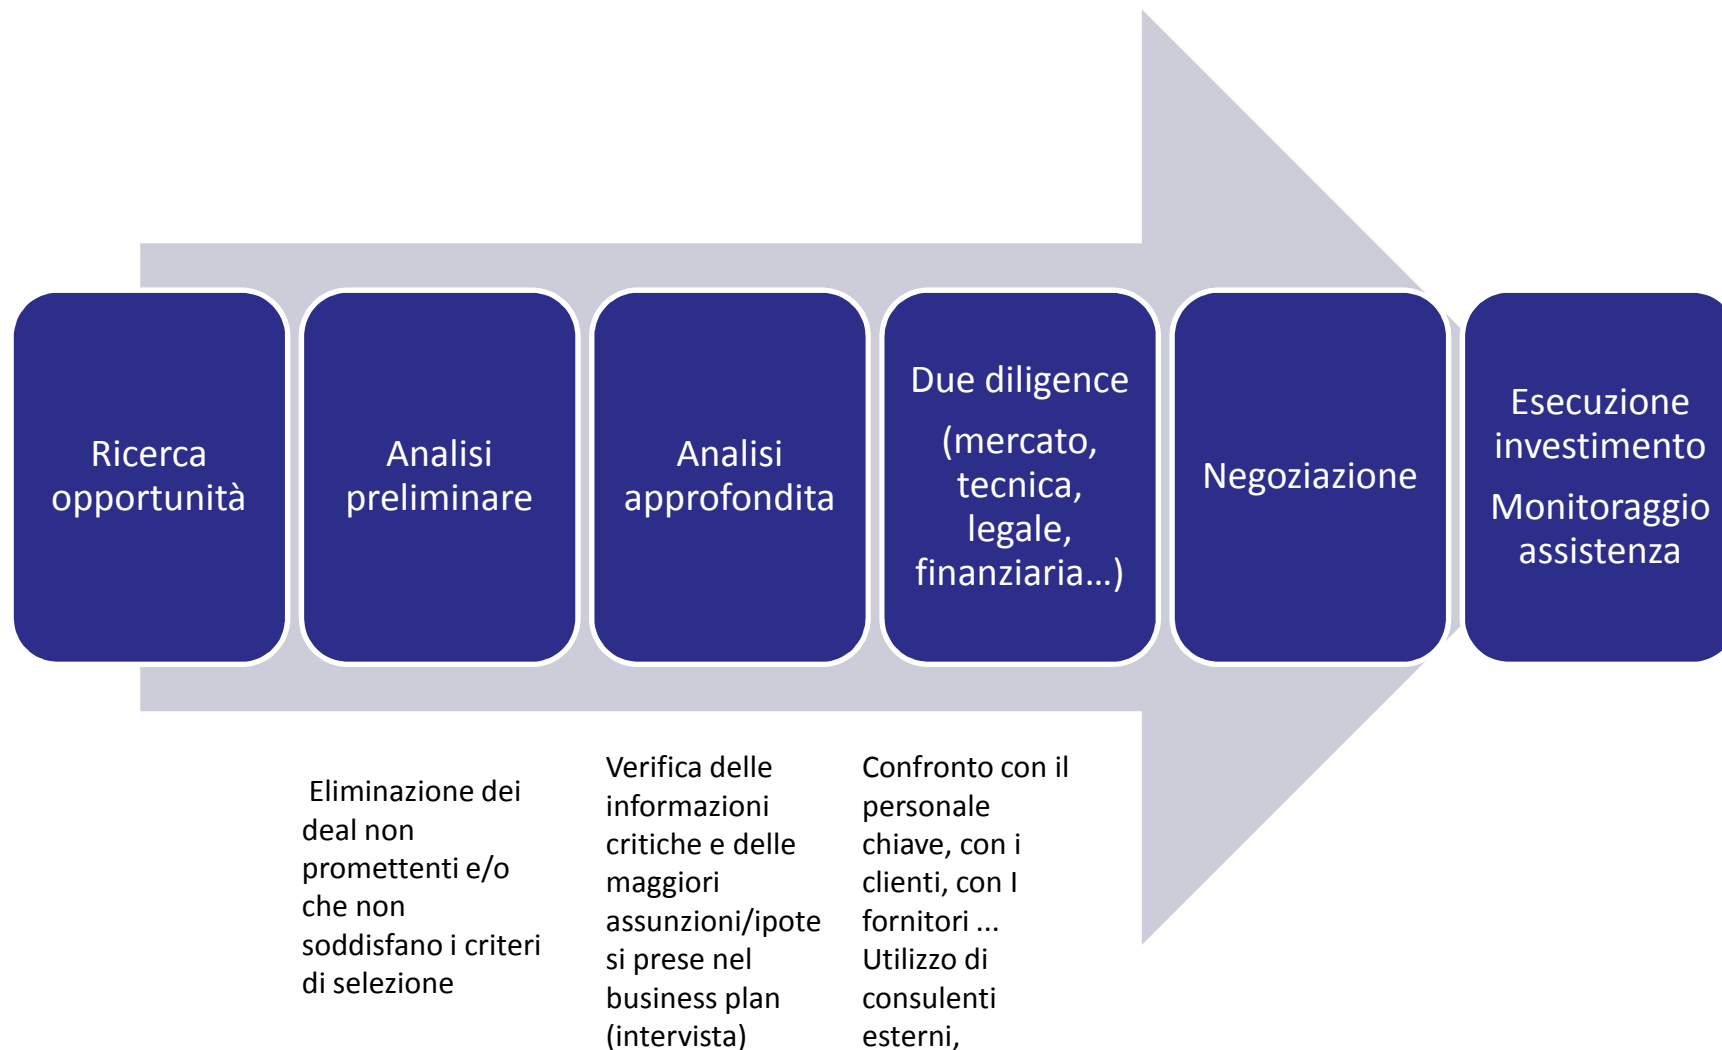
Ricerca opportunità

Analisi preliminare

Analisi approfondita

Due diligence

(mercato, tecnica, legale, finanziaria…)

Negoziazione

Esecuzione investimento

Monitoraggio assistenza

Eliminazione dei deal non promettenti e/o che non soddisfano i criteri di selezione

Verifica delle informazioni critiche e delle maggiori assunzioni/ipotesi prese nel business plan (intervista)

Confronto con il personale chiave, con i clienti, con I fornitori ... Utilizzo di consulenti esterni,